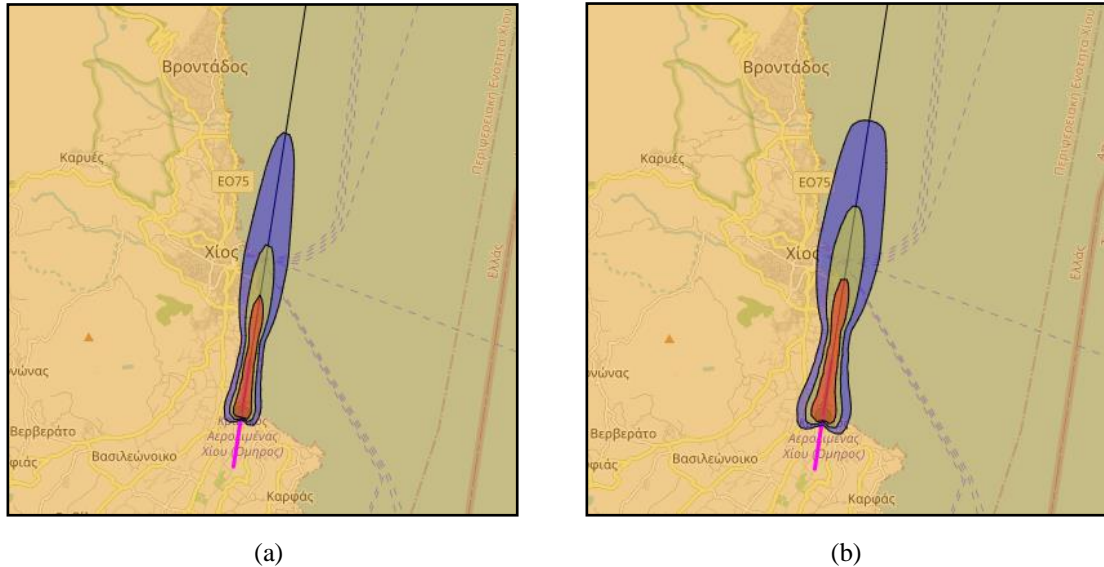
Βροντάδος
Καρυές
ΕΟ75
Χίος
νώνας
Βερβεράτο
φιάς
Βασιλεώνοικο
Κρατικός Αερολιμένας Χίου (Όμηρος)
Καρφάς
Περιφερειακή Ενότητα Χίου
Ελλάς

(a)

Βροντάδος
Καρυές
ΕΟ75
Χίος
νώνας
Βερβεράτο
φιάς
Βασιλεώνοικο
Αερολιμένας Χίου (Όμηρος)
Καρφάς
Περιφερειακή Ενότητα Χίου
Ελλάς

(b)